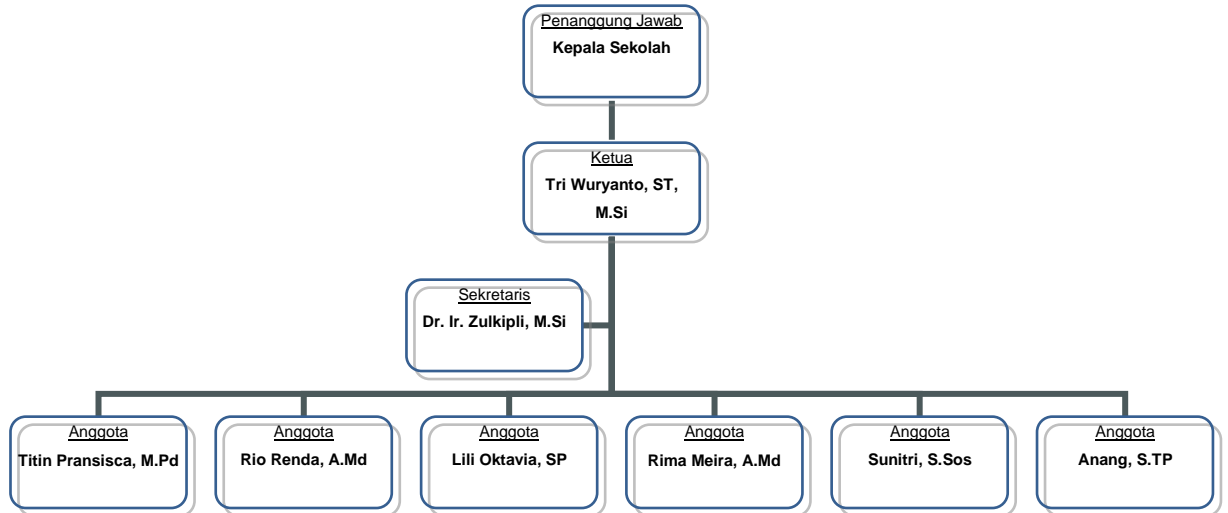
Penanggung Jawab
Kepala Sekolah

Ketua
Tri Wuryanto, ST, M.Si

Sekretaris
Dr. Ir. Zulkipli, M.Si

Anggota
Titin Pransisca, M.Pd

Anggota
Rio Renda, A.Md

Anggota
Lili Oktavia, SP

Anggota
Rima Meira, A.Md

Anggota
Sunitri, S.Sos

Anggota
Anang, S.TP